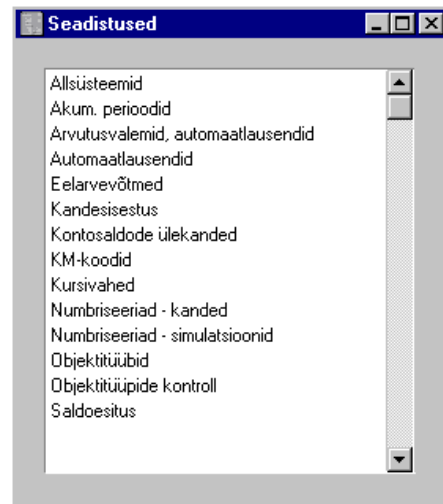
Seadistused

Allsüsteemid
Akum. perioodid
Arvutusvalemid, automaatlausendid
Automaatlausendid
Eelarvevõtmed
Kandesisestus
Kontosaldode ülekanded
KM-koodid
Kursivahed
Numbriseeriad - kanded
Numbriseeriad - simulatsioonid
Objektitüübid
Objektitüüpide kontroll
Saldoesitus